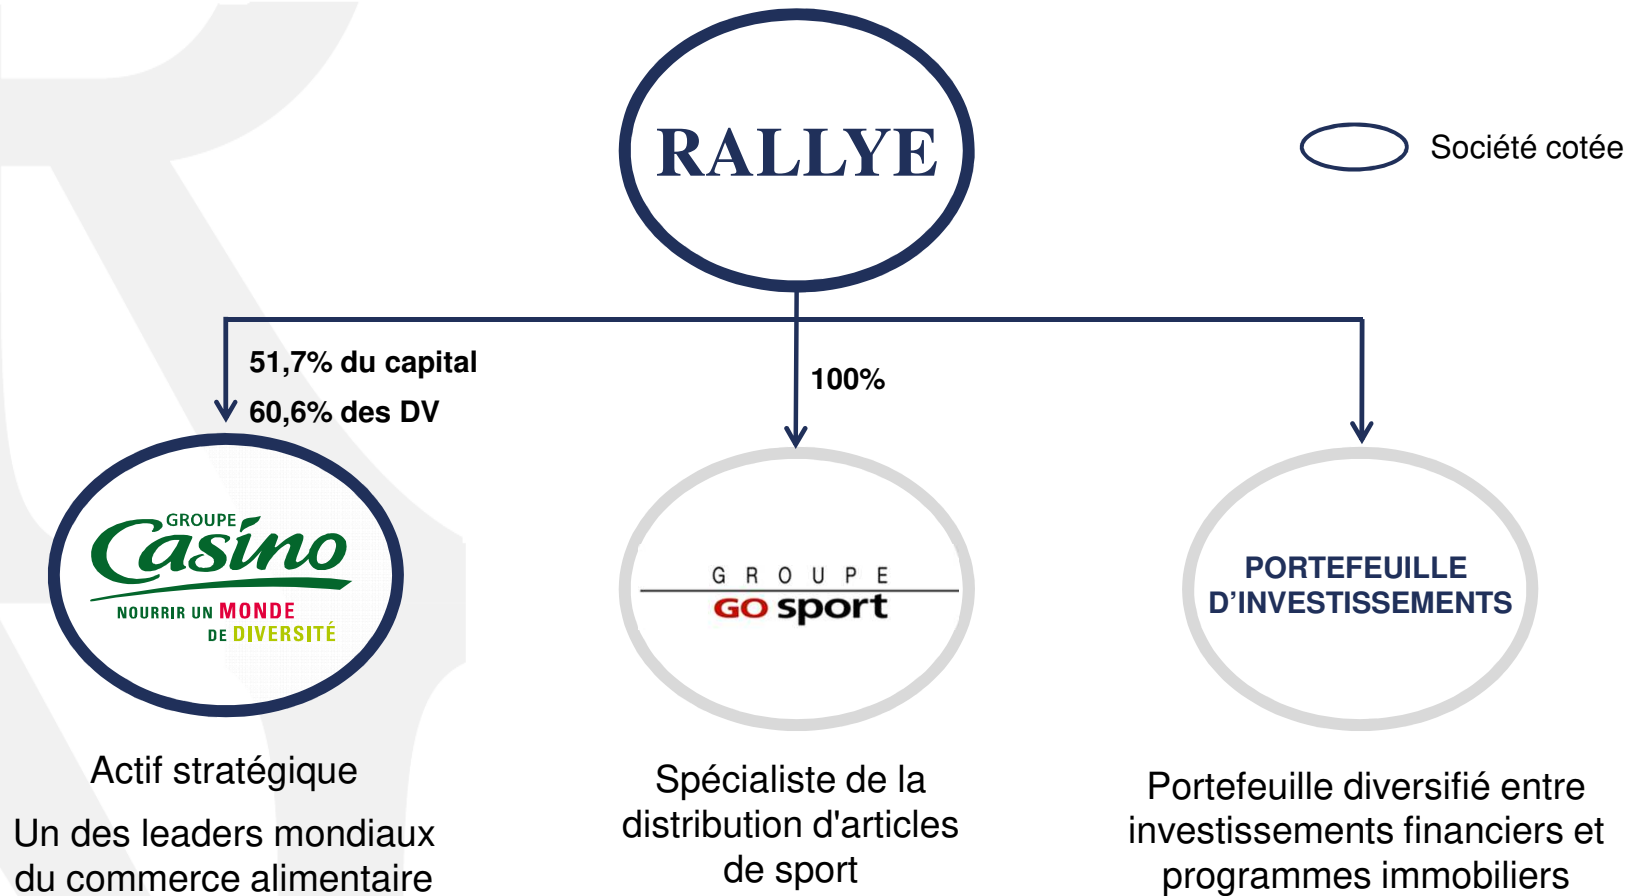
RALLYE

Société cotée

51,7% du capital

60,6% des DV

100%

GROUPE

Casino

NOURRIR UN MONDE DE DIVERSITÉ

GROUPE

GO sport

PORTEFEUILLE D'INVESTISSEMENTS

Actif stratégique

Un des leaders mondiaux du commerce alimentaire

Spécialiste de la distribution d'articles de sport

Portefeuille diversifié entre investissements financiers et programmes immobiliers